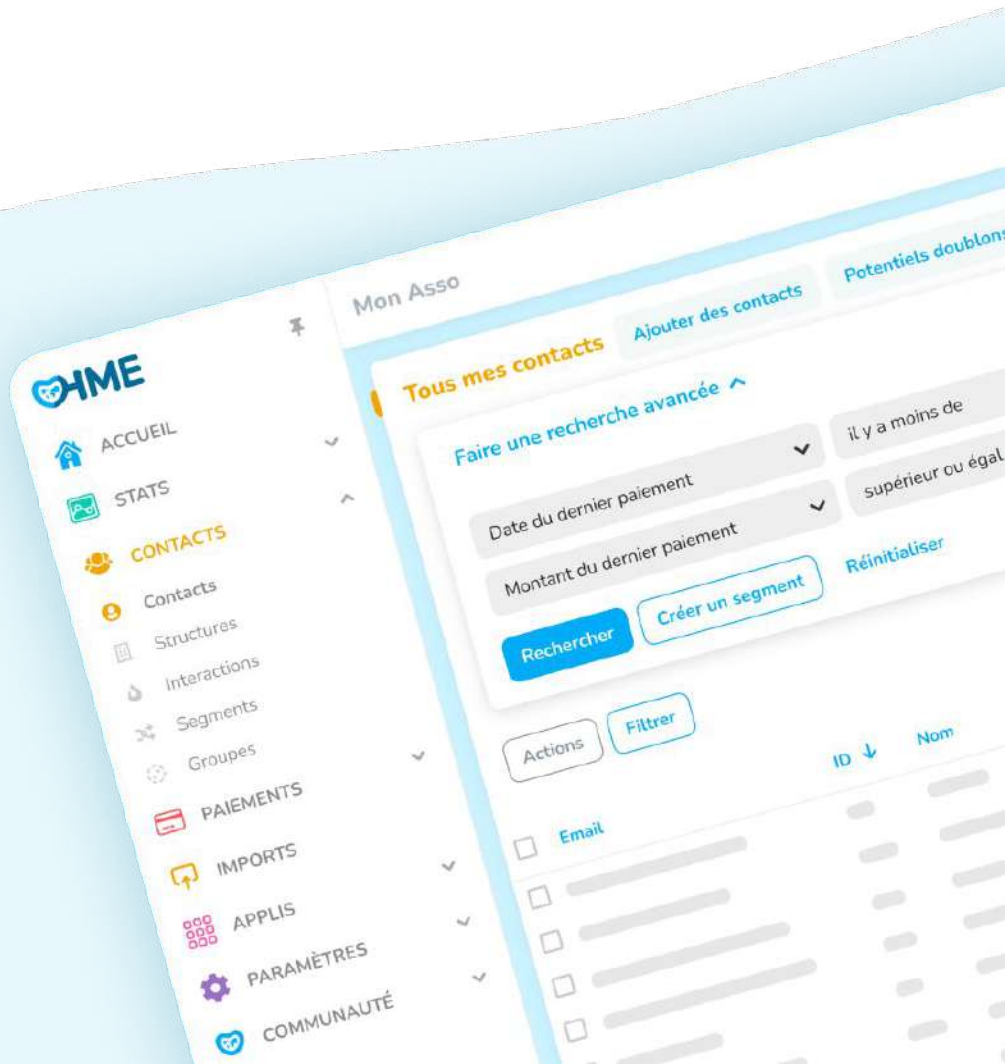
OHME

ACCUEIL
STATS
CONTACTS
Contacts
Structures
Interactions
Segments
Groupes
PAIEMENTS
IMPORTS
APPLIS
PARAMÈTRES
COMMUNAUTÉ

Mon Asso

Tous mes contacts
Ajouter des contacts
Potentiels doublons

Faire une recherche avancée

Date du dernier paiement
il y a moins de
Montant du dernier paiement
supérieur ou égal

Rechercher
Créer un segment
Réinitialiser

Actions
Filtrer

Email
ID
Nom